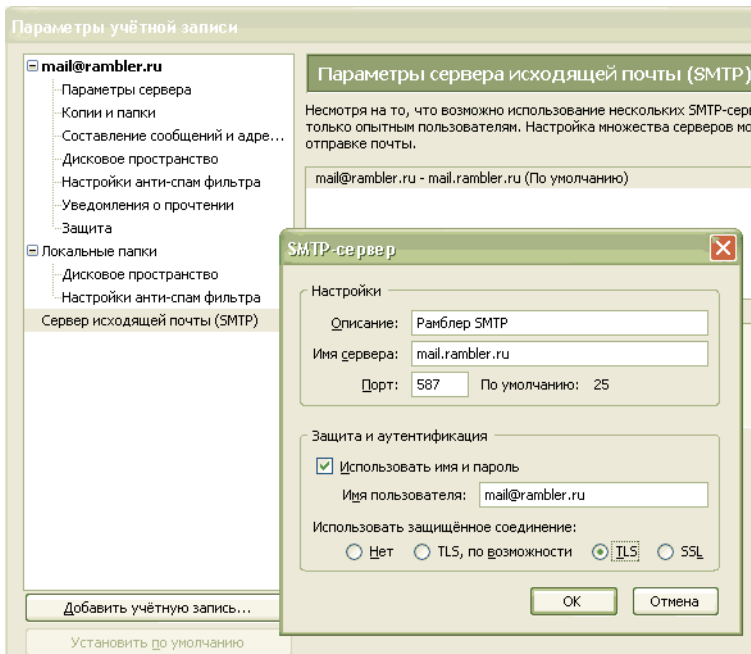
Параметры учётной записи

mail@rambler.ru
Параметры сервера
Копии и папки
Составление сообщений и адре...
Дисковое пространство
Настройки анти-спам фильтра
Уведомления о прочтении
Защита
Локальные папки
Дисковое пространство
Настройки анти-спам фильтра
Сервер исходящей почты (SMTP)

Добавить учётную запись...
Установить по умолчанию

Параметры сервера исходящей почты (SMTP)

Несмотря на то, что возможно использование нескольких SMTP-серв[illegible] только опытным пользователям. Настройка множества серверов мо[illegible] отправке почты.

mail@rambler.ru - mail.rambler.ru (По умолчанию)

SMTP-сервер

Настройки
Описание: Рамблер SMTP
Имя сервера: mail.rambler.ru
Порт: 587 По умолчанию: 25

Защита и аутентификация
Использовать имя и пароль
Имя пользователя: mail@rambler.ru
Использовать защищённое соединение:
Нет TLS, по возможности TLS SSL

OK Отмена